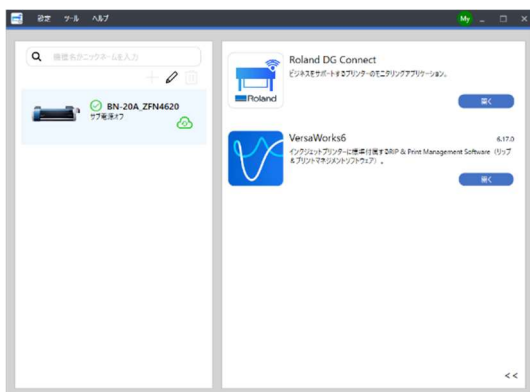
設定 ツール ヘルプ

My

機種名かニックネームを入力

BN-20A_ZFN4620
サブ電源オフ

Roland DG Connect
ビジネスをサポートするプリンターのモニタリングアプリケーション。

Roland

開く

VersaWorks6
6.17.0
インクジェットプリンターに標準付属するRIP & Print Management Software（リップ＆プリントマネジメントソフトウェア）。

開く

<<